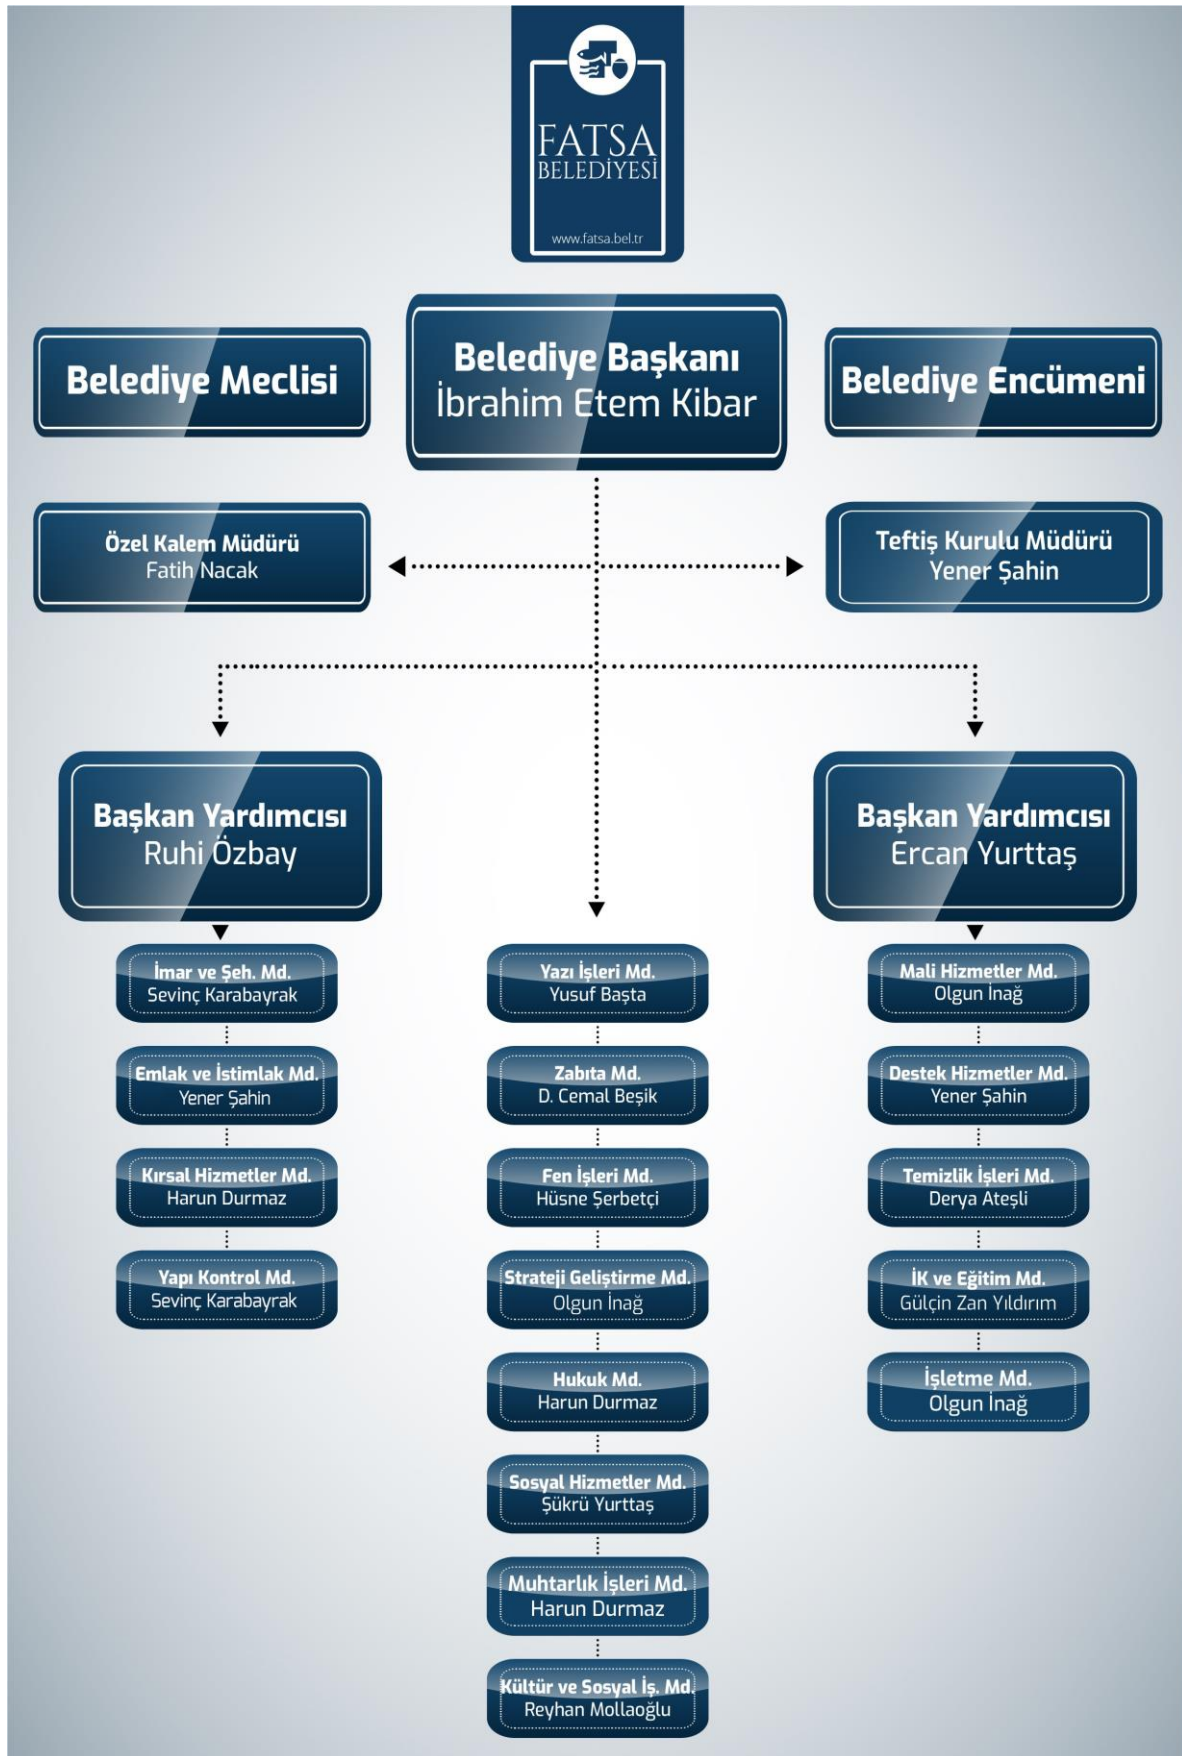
FATSA BELEDİYESİ
www.fatsa.bel.tr

Belediye Meclisi

Belediye Başkanı
İbrahim Etem Kibar

Belediye Encümeni

Özel Kalem Müdürü
Fatih Nacak

Teftiş Kurulu Müdürü
Yener Şahin

Başkan Yardımcısı
Ruhi Özbay

Başkan Yardımcısı
Ercan Yurttaş

İmar ve Şeh. Md.
Sevinç Karabayrak

Emlak ve İstimlak Md.
Yener Şahin

Kırsal Hizmetler Md.
Harun Durmaz

Yapı Kontrol Md.
Sevinç Karabayrak

Yazı İşleri Md.
Yusuf Başta

Zabıta Md.
D. Cemal Beşik

Fen İşleri Md.
Hüsne Şerbetçi

Strateji Geliştirme Md.
Olgun İnağ

Hukuk Md.
Harun Durmaz

Sosyal Hizmetler Md.
Şükrü Yurttaş

Muhtarlık İşleri Md.
Harun Durmaz

Kültür ve Sosyal İş. Md.
Reyhan Mollaoğlu

Mali Hizmetler Md.
Olgun İnağ

Destek Hizmetler Md.
Yener Şahin

Temizlik İşleri Md.
Derya Ateşli

İK ve Eğitim Md.
Gülçin Zan Yıldırım

İşletme Md.
Olgun İnağ